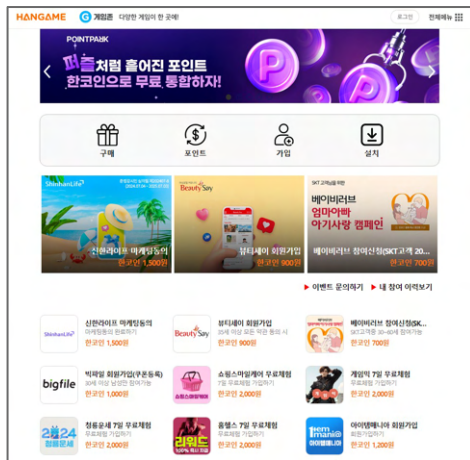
HANGAME G 게임존 다양한 게임이 한 곳에! 로그인 전체메뉴

POINTPARK
퍼즐처럼 흩어진 포인트 한코인으로 무료 통합하자!

구매 포인트 가입 설치

ShinhanLife
신한라이프 마케팅동의
한코인 1,500원

Beauty Say
뷰티세이 회원가입
한코인 900원

SKT 고객님을 위한
베이비러브 엄마아빠 아기사랑 캠페인
베이비러브 참여신청(SKT 20...
한코인 700원

▶ 이벤트 문의하기 ▶ 내 참여 이력보기

신한라이프 마케팅동의
마케팅동의 완료하기
한코인 1,500원

뷰티세이 회원가입
30세 이상 모든 막은 회원 시
한코인 900원

베이비러브 참여신청(SK...
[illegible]
한코인 700원

bigfile
빅파일 회원가입(쿠폰등록)
30세 이상 남성만 참여가능
한코인 2,000원

쇼핑스마일케어 무료체험
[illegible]
한코인 2,000원

게임빅 7일 무료체험
무료체험 가입하기
한코인 2,000원

청룡운세 7일 무료체험
무료체험 가입하기
한코인 2,000원

홈벨스 7일 무료체험
무료체험 가입하기
한코인 2,000원

아이엠매니아 회원가입
회원가입하기
한코인 1,200원